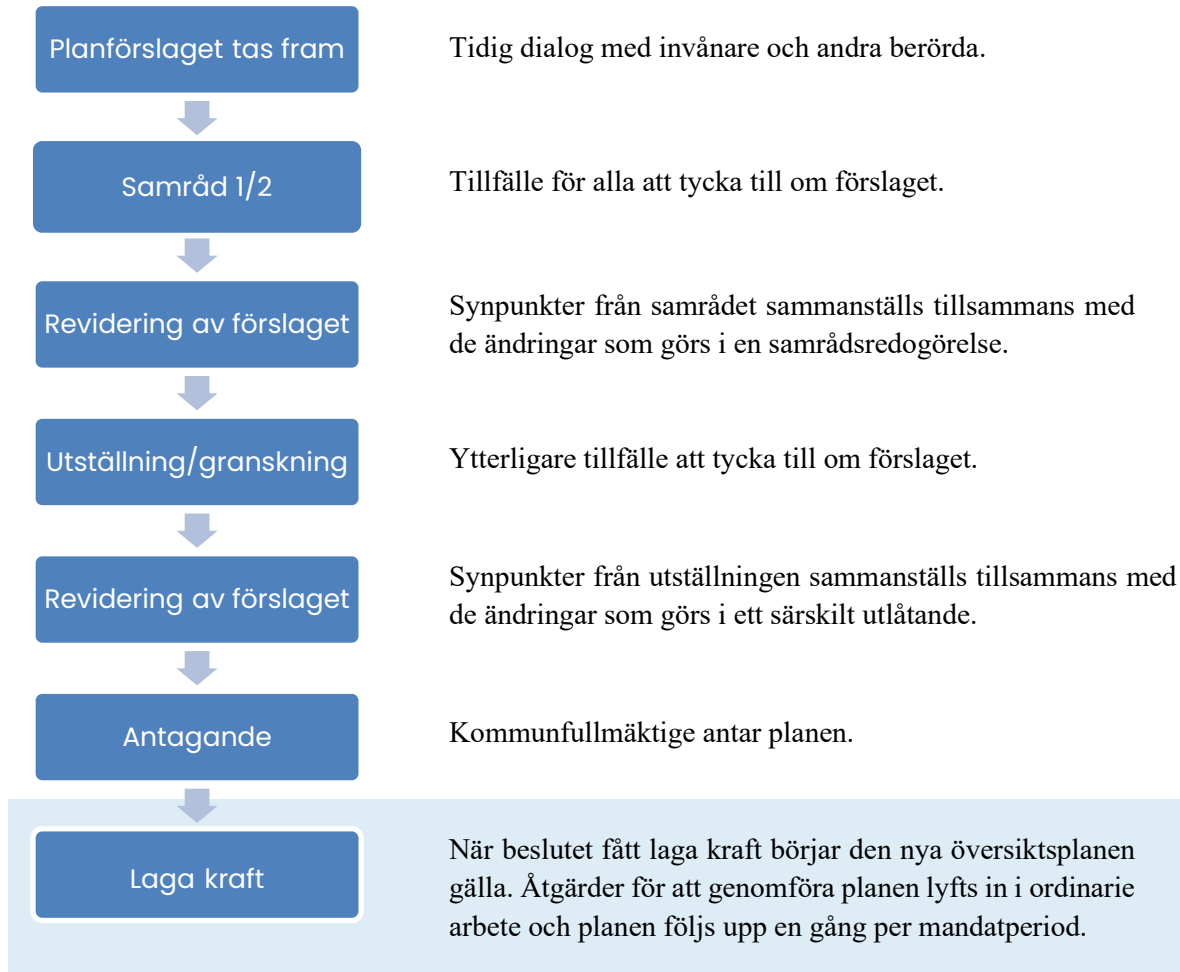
Planförslaget tas fram

Tidig dialog med invånare och andra berörda.

Samråd 1/2

Tillfälle för alla att tycka till om förslaget.

Revidering av förslaget

Synpunkter från samrådet sammanställs tillsammans med de ändringar som görs i en samrådsredogörelse.

Utställning/granskning

Ytterligare tillfälle att tycka till om förslaget.

Revidering av förslaget

Synpunkter från utställningen sammanställs tillsammans med de ändringar som görs i ett särskilt utlåtande.

Antagande

Kommunfullmäktige antar planen.

Laga kraft

När beslutet fått laga kraft börjar den nya översiktsplanen gälla. Åtgärder för att genomföra planen lyfts in i ordinarie arbete och planen följs upp en gång per mandatperiod.